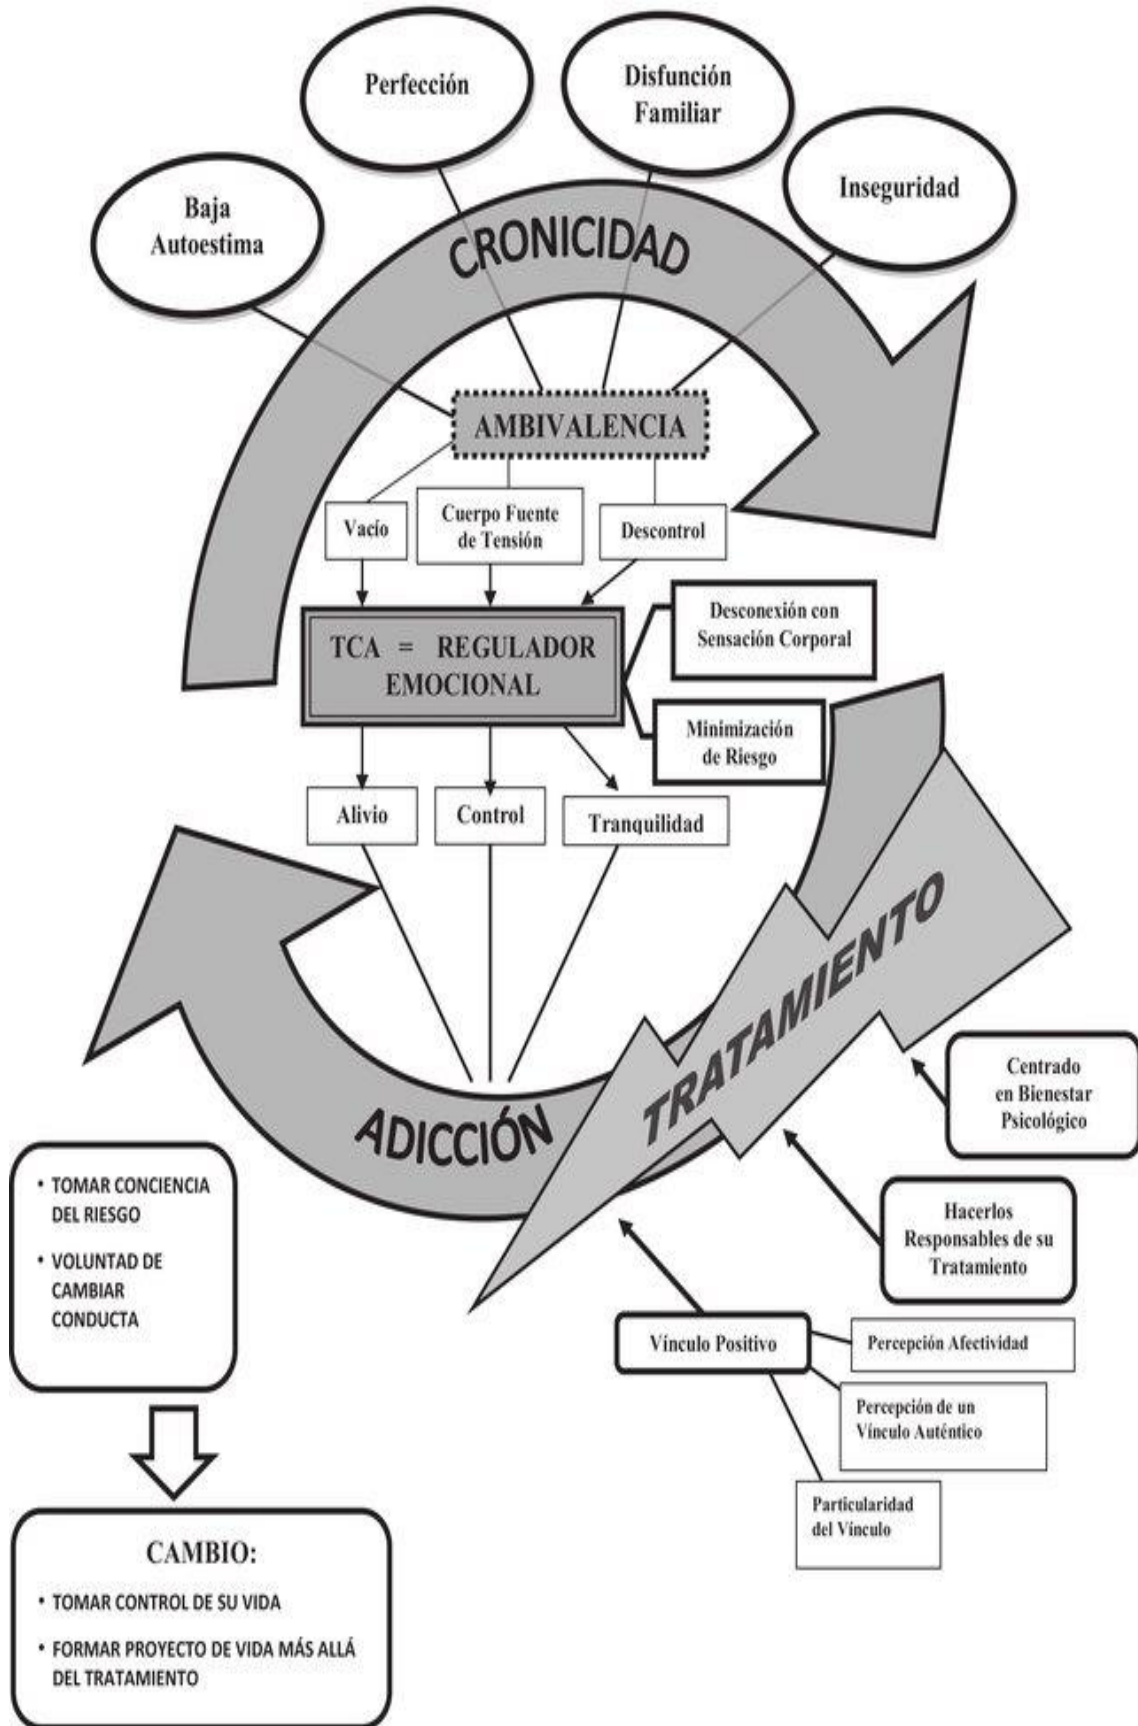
Perfección

Disfunción Familiar

Baja Autoestima

Inseguridad

CRONICIDAD

AMBIVALENCIA

Vacío

Cuerpo Fuente de Tensión

Descontrol

TCA = REGULADOR EMOCIONAL

Desconexión con Sensación Corporal

Minimización de Riesgo

Alivio

Control

Tranquilidad

TRATAMIENTO

Centrado en Bienestar Psicológico

ADICCIÓN

• TOMAR CONCIENCIA DEL RIESGO

• VOLUNTAD DE CAMBIAR CONDUCTA

Hacerlos Responsables de su Tratamiento

Vínculo Positivo

Percepción Afectividad

Percepción de un Vínculo Auténtico

Particularidad del Vínculo

CAMBIO:

• TOMAR CONTROL DE SU VIDA

• FORMAR PROYECTO DE VIDA MÁS ALLÁ DEL TRATAMIENTO